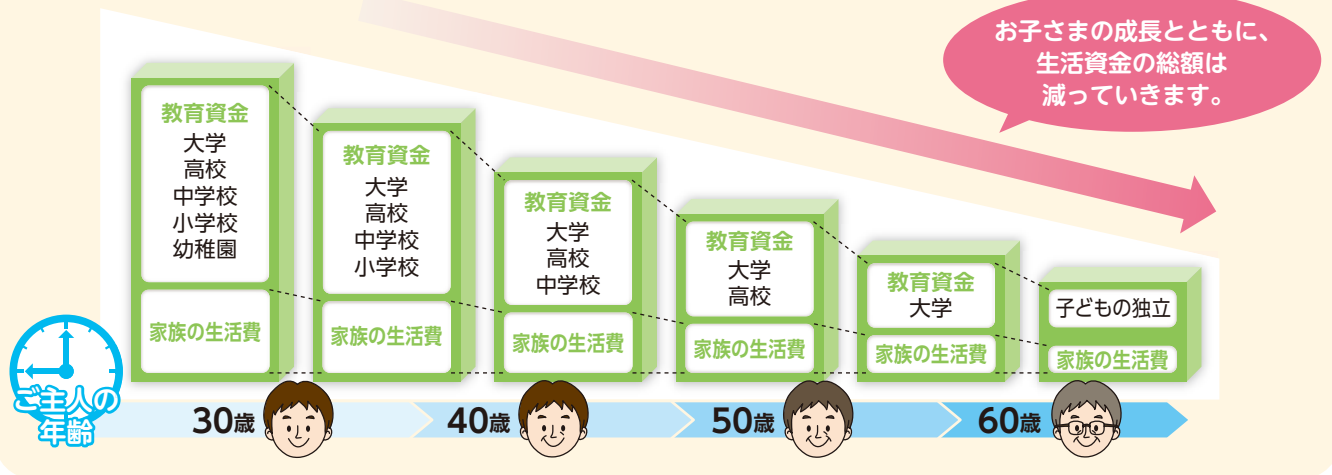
お子さまの成長とともに、生活資金の総額は減っていきます。

教育資金
大学
高校
中学校
小学校
幼稚園

家族の生活費

教育資金
大学
高校
中学校
小学校

家族の生活費

教育資金
大学
高校
中学校

家族の生活費

教育資金
大学
高校

家族の生活費

教育資金
大学

家族の生活費

子どもの独立

家族の生活費

ご主人の年齢

30歳

40歳

50歳

60歳